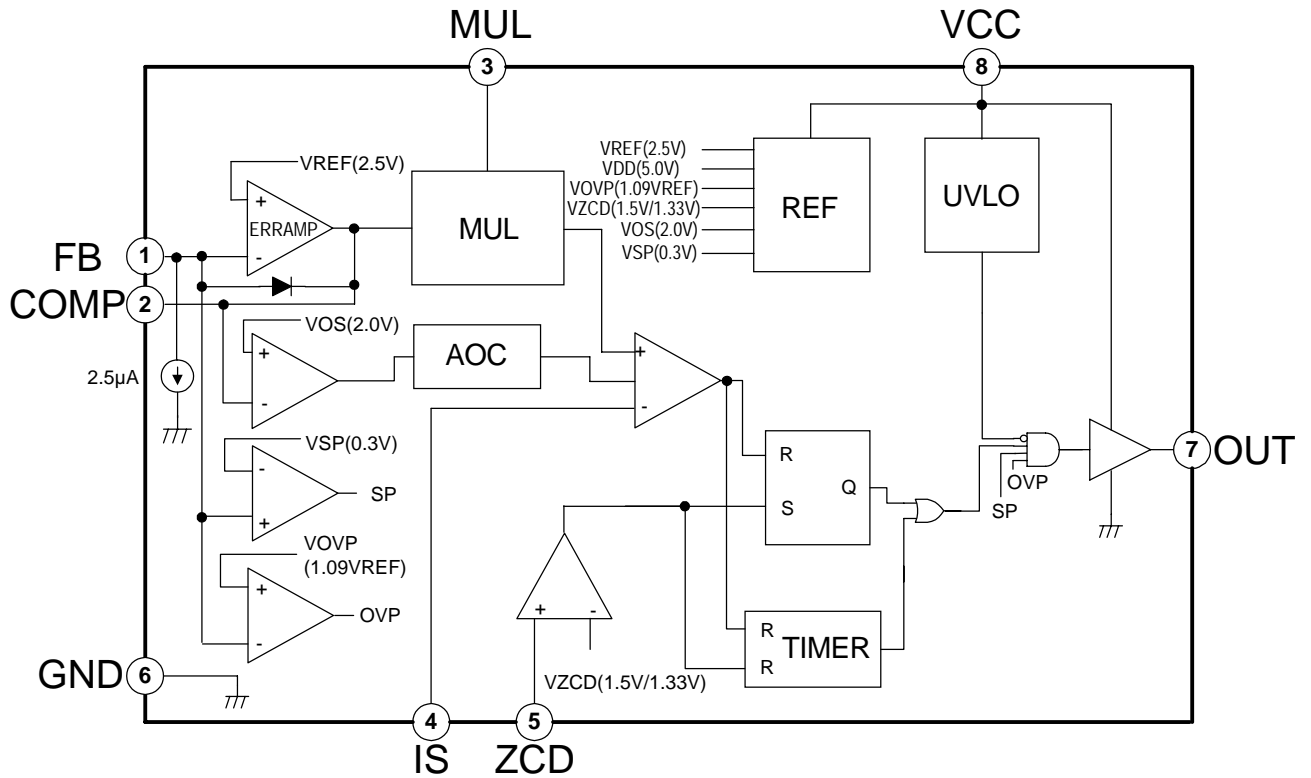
MUL
3
VCC
8
VREF(2.5V)
+
ERRAMP
-
MUL
VREF(2.5V)
VDD(5.0V)
VOVP(1.09VREF)
VZCD(1.5V/1.33V)
VOS(2.0V)
VSP(0.3V)
REF
UVLO
FB 1
COMP 2
VOS(2.0V)
+
-
AOC
+
-
2.5μA
VSP(0.3V)
-
+
SP
R
S
Q
OVP
SP
7 OUT
VOVP
(1.09VREF)
+
-
OVP
+
-
R
R
TIMER
GND 6
VZCD(1.5V/1.33V)
4
IS
5
ZCD